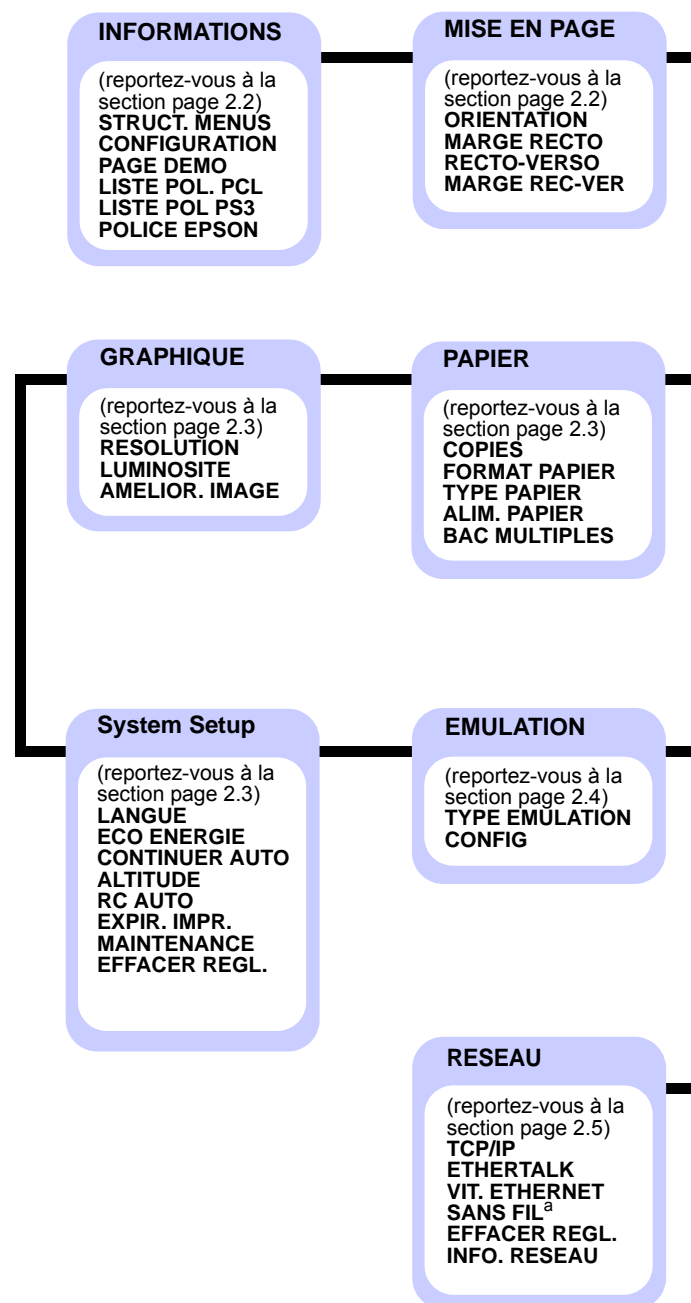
INFORMATIONS

(reportez-vous à la section page 2.2)
STRUCT. MENUS
CONFIGURATION
PAGE DEMO
LISTE POL. PCL
LISTE POL PS3
POLICE EPSON

MISE EN PAGE

(reportez-vous à la section page 2.2)
ORIENTATION
MARGE RECTO
RECTO-VERSO
MARGE REC-VER

GRAPHIQUE

(reportez-vous à la section page 2.3)
RESOLUTION
LUMINOSITE
AMELIOR. IMAGE

PAPIER

(reportez-vous à la section page 2.3)
COPIES
FORMAT PAPIER
TYPE PAPIER
ALIM. PAPIER
BAC MULTIPLES

System Setup

(reportez-vous à la section page 2.3)
LANGUE
ECO ENERGIE
CONTINUER AUTO
ALTITUDE
RC AUTO
EXPIR. IMPR.
MAINTENANCE
EFFACER REGL.

EMULATION

(reportez-vous à la section page 2.4)
TYPE EMULATION
CONFIG

RESEAU

(reportez-vous à la section page 2.5)
TCP/IP
ETHERTALK
VIT. ETHERNET
SANS FIL$^a$
EFFACER REGL.
INFO. RESEAU